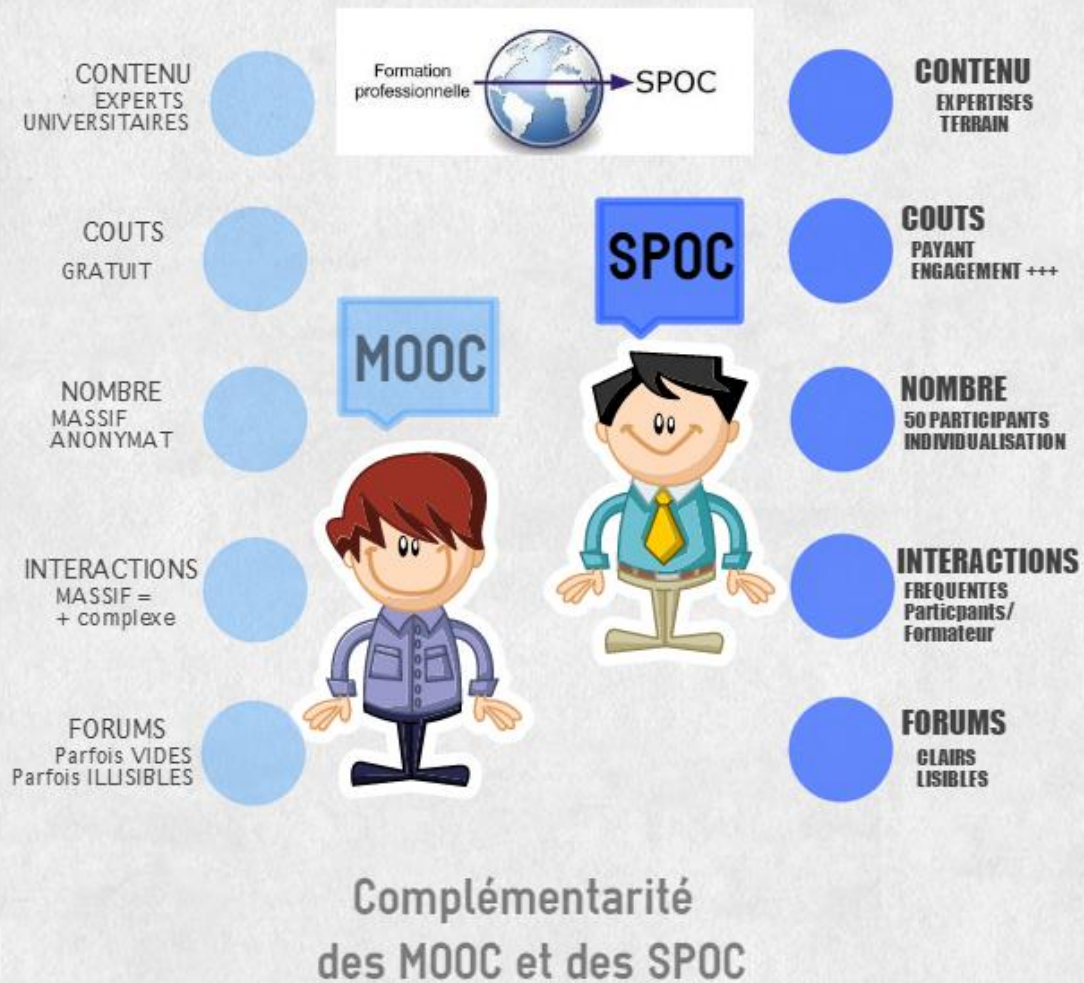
Formation professionnelle SPOC

CONTENU
EXPERTS UNIVERSITAIRES

COUTS
GRATUIT

NOMBRE
MASSIF
ANONYMAT

INTERACTIONS
MASSIF =
+ complexe

FORUMS
Parfois VIDES
Parfois ILLISIBLES

MOOC

SPOC

CONTENU
EXPERTISES TERRAIN

COUTS
PAYANT
ENGAGEMENT +++

NOMBRE
50 PARTICIPANTS
INDIVIDUALISATION

INTERACTIONS
FREQUENTES
Particpants/
Formateur

FORUMS
CLAIRS
LISIBLES

Complémentarité des MOOC et des SPOC